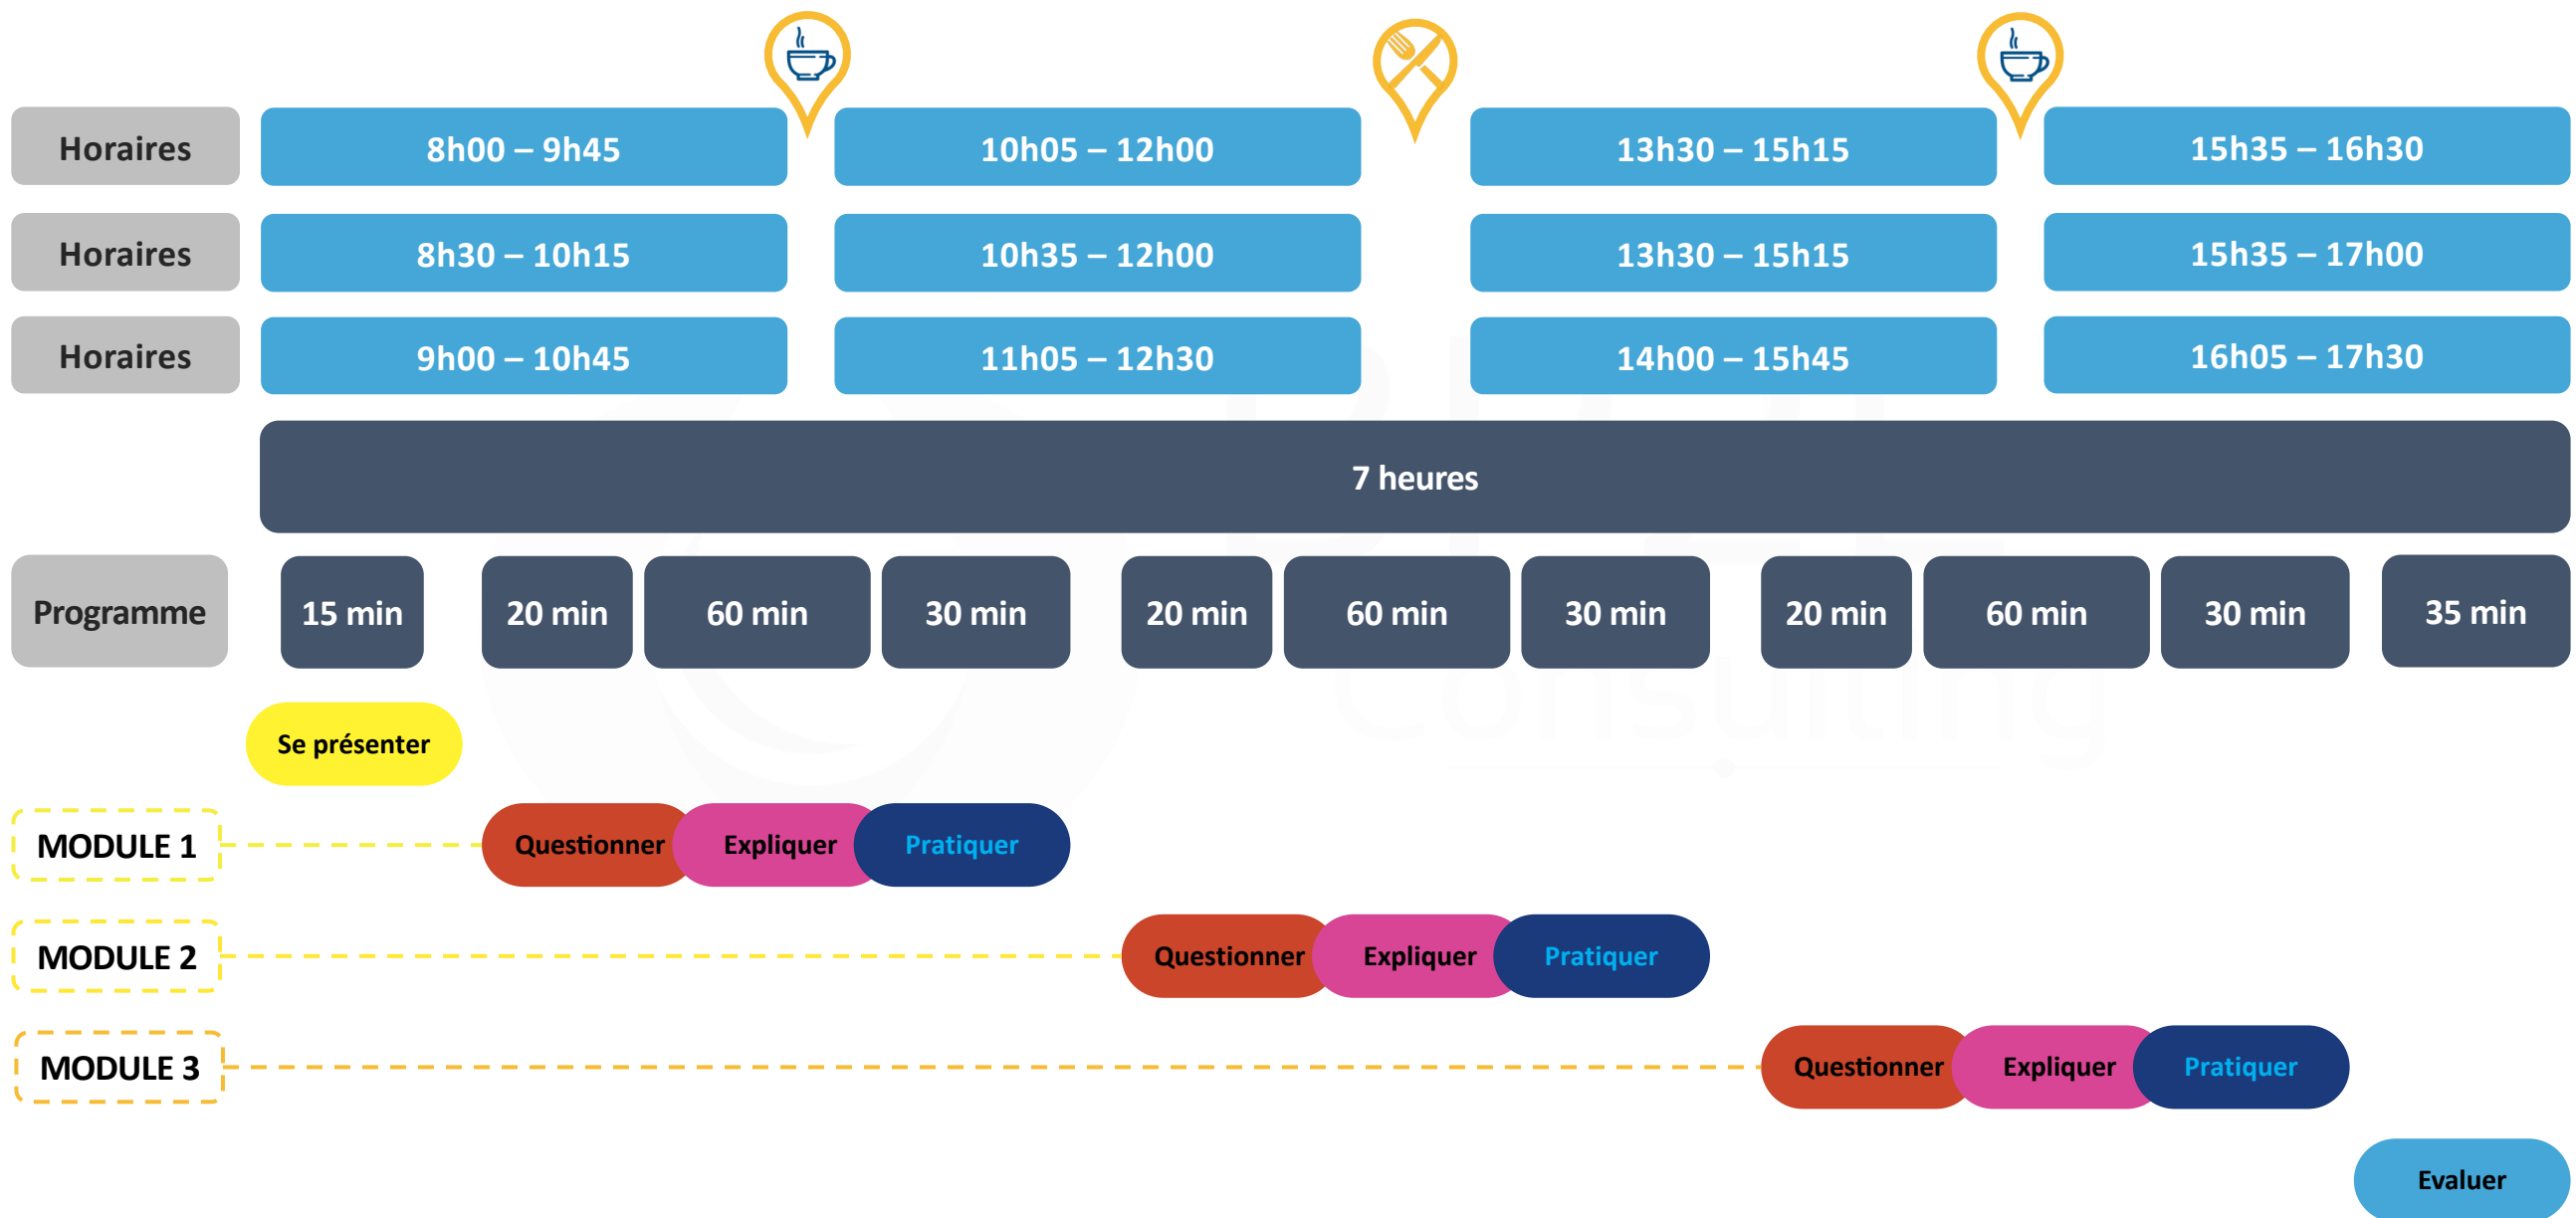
| Horaires | 8h00 – 9h45 | 10h05 – 12h00 | 13h30 – 15h15 | 15h35 – 16h30 |
|---|---|---|---|---|
| Horaires | 8h30 – 10h15 | 10h35 – 12h00 | 13h30 – 15h15 | 15h35 – 17h00 |
| Horaires | 9h00 – 10h45 | 11h05 – 12h30 | 14h00 – 15h45 | 16h05 – 17h30 |

7 heures

Programme 15 min 20 min 60 min 30 min 20 min 60 min 30 min 20 min 60 min 30 min 35 min

Se présenter

MODULE 1 Questionner Expliquer Pratiquer

MODULE 2 Questionner Expliquer Pratiquer

MODULE 3 Questionner Expliquer Pratiquer

Evaluer